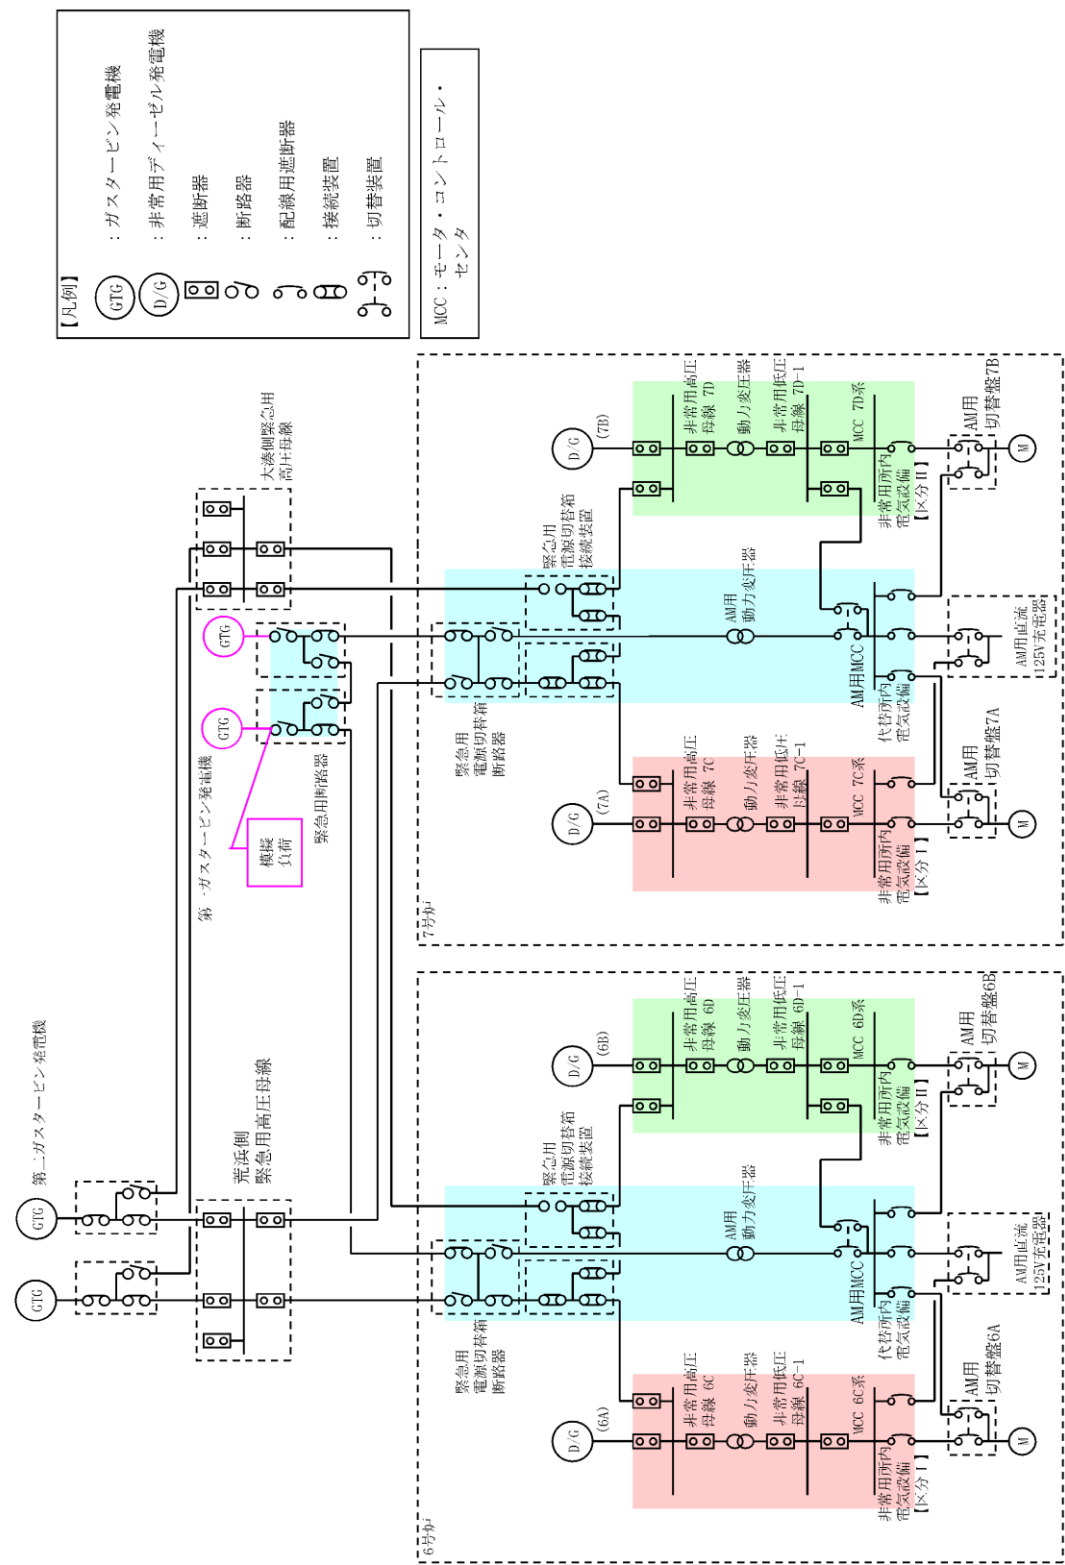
【凡例】
GTG ：ガスタービン発電機
D/G ：非常用ディーゼル発電機
：遮断器
：断路器
：配線用遮断器
：接続装置
：切替装置

MCC：モータ・コントロール・センタ

大湊側緊急用高圧母線
第二ガスタービン発電機
GTG
GTG
模擬負荷
緊急用断路器
第一ガスタービン発電機
GTG
GTG
荒浜側緊急用高圧母線

7号炉
D/G (7B)
非常用高圧母線 7D
動力変圧器
非常用低圧母線 7D-1
MCC 7D系
非常用所内電気設備【区分II】
AM用切替盤7B
M
緊急用電源切替箱接続装置
AM用動力変圧器
AM用MCC
代替所内電気設備
AM用直流125V充電器
緊急用電源切替箱断路器
D/G (7A)
非常用高圧母線 7C
動力変圧器
非常用低圧母線 7C-1
MCC 7C系
非常用所内電気設備【区分I】
AM用切替盤7A
M

6号炉
D/G (6B)
非常用高圧母線 6D
動力変圧器
非常用低圧母線 6D-1
MCC 6D系
非常用所内電気設備【区分II】
AM用切替盤6B
M
緊急用電源切替箱接続装置
AM用動力変圧器
AM用MCC
代替所内電気設備
AM用直流125V充電器
緊急用電源切替箱断路器
D/G (6A)
非常用高圧母線 6C
動力変圧器
非常用低圧母線 6C-1
MCC 6C系
非常用所内電気設備【区分I】
AM用切替盤6A
M